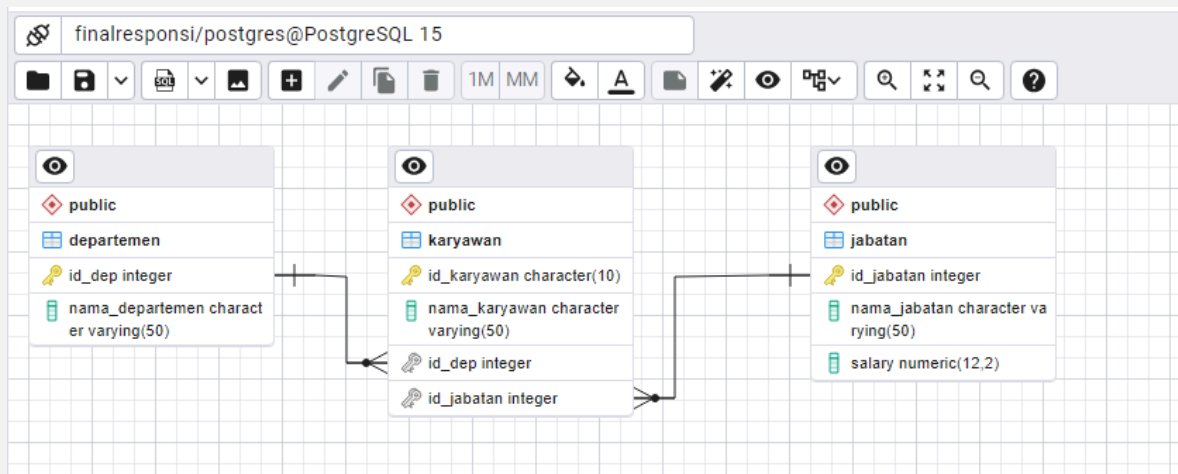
finalresponsi/postgres@PostgreSQL 15

1M MM

public
departemen
id_dep integer
nama_departemen character varying(50)

public
karyawan
id_karyawan character(10)
nama_karyawan character varying(50)
id_dep integer
id_jabatan integer

public
jabatan
id_jabatan integer
nama_jabatan character varying(50)
salary numeric(12,2)